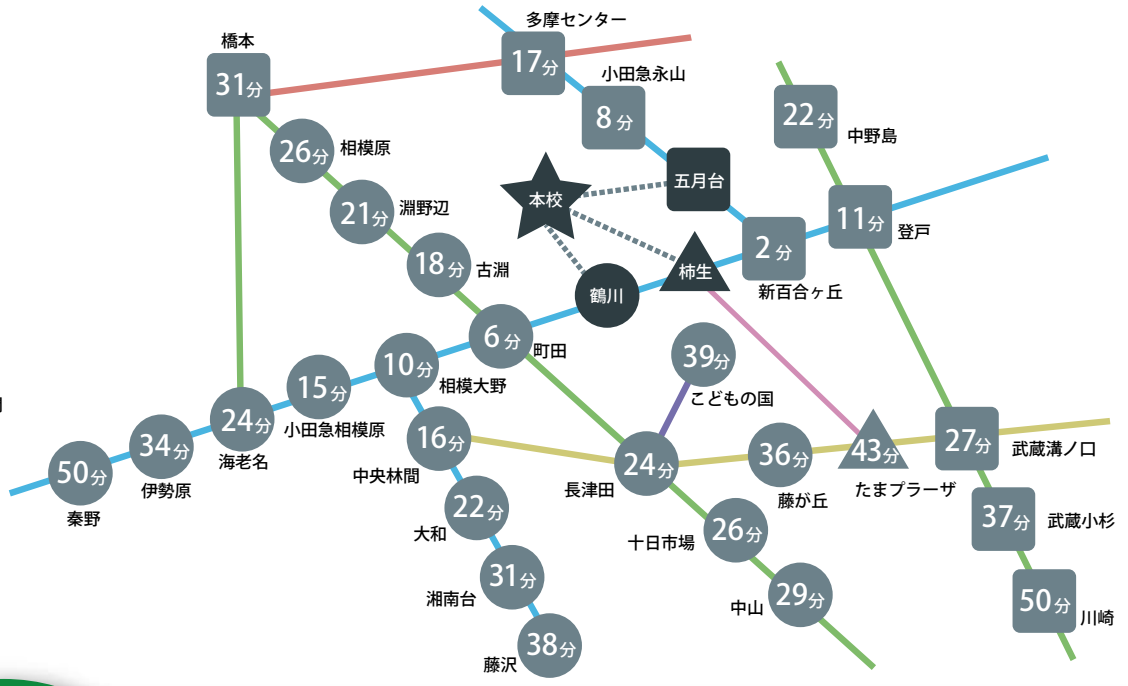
多摩センター
17分
橋本
31分
小田急永山
8分
22分
中野島
26分
相模原
五月台
本校
21分
淵野辺
11分
登戸
2分
柿生
18分
古淵
鶴川
新百合ヶ丘
6分
町田
39分
10分
相模大野
15分
こどもの国
24分
小田急相模原
16分
27分
武蔵溝ノ口
34分
36分
43分
50分
海老名
24分
中央林間
伊勢原
長津田
藤が丘
たまプラーザ
22分
37分
武蔵小杉
秦野
大和
26分
十日市場
31分
29分
湘南台
中山
50分
川崎
38分
藤沢